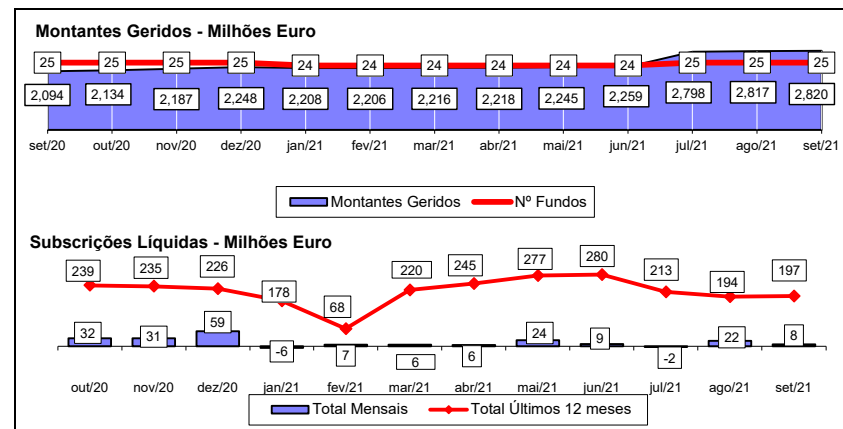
Montantes Geridos - Milhões Euro

25 25 25 25 24 24 24 24 24 24 25 25 25

2,094 2,134 2,187 2,248 2,208 2,206 2,216 2,218 2,245 2,259 2,798 2,817 2,820

set/20 out/20 nov/20 dez/20 jan/21 fev/21 mar/21 abr/21 mai/21 jun/21 jul/21 ago/21 set/21

Montantes Geridos Nº Fundos

Subscrições Líquidas - Milhões Euro

239 235 226 178 68 220 245 277 280 213 194 197

32 31 59 -6 7 6 6 24 9 -2 22 8

out/20 nov/20 dez/20 jan/21 fev/21 mar/21 abr/21 mai/21 jun/21 jul/21 ago/21 set/21

Total Mensais Total Últimos 12 meses